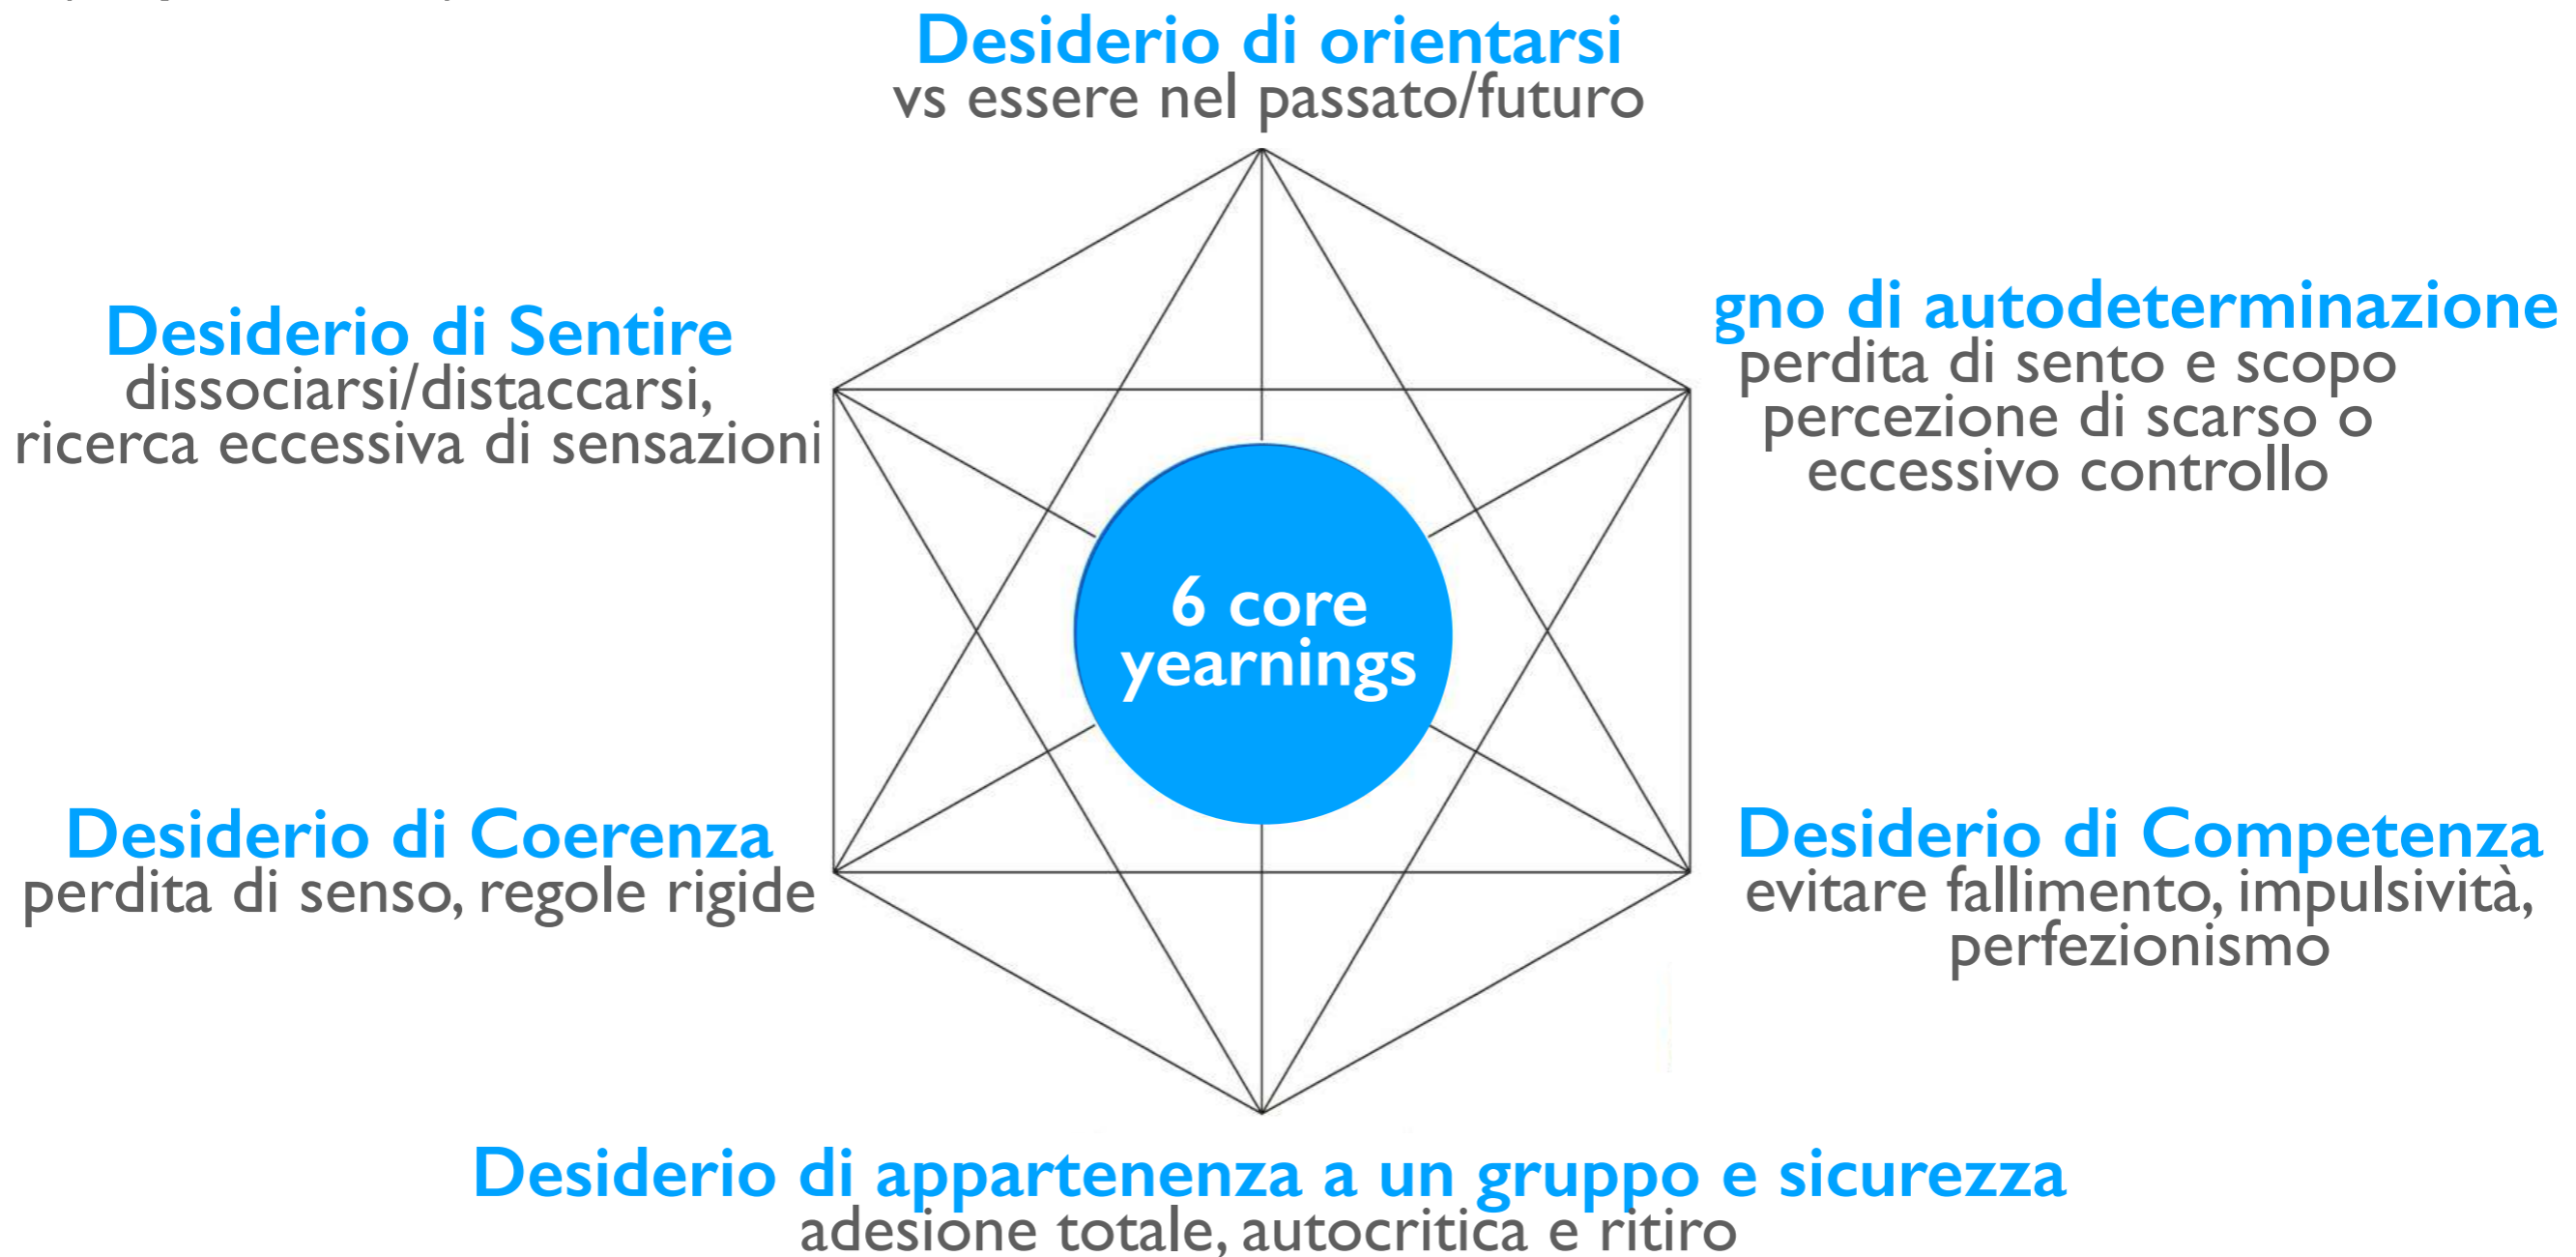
Desiderio di orientarsi
vs essere nel passato/futuro

Desiderio di Sentire
dissociarsi/distaccarsi,
ricerca eccessiva di sensazioni

gno di autodeterminazione
perdita di sento e scopo
percezione di scarso o
eccessivo controllo

6 core
yearnings

Desiderio di Coerenza
perdita di senso, regole rigide

Desiderio di Competenza
evitare fallimento, impulsività,
perfezionismo

Desiderio di appartenenza a un gruppo e sicurezza
adesione totale, autocritica e ritiro